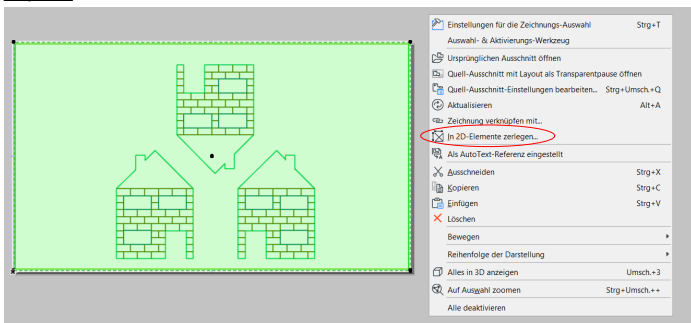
| | |
|---|---|
| Einstellungen für die Zeichnungs-Auswahl | Strg+T |
| Auswahl- & Aktivierungs-Werkzeug | |
| Ursprünglichen Ausschnitt öffnen | |
| Quell-Ausschnitt mit Layout als Transparentpause öffnen | |
| Quell-Ausschnitt-Einstellungen bearbeiten... | Strg+Umsch.+Q |
| Aktualisieren | Alt+A |
| Zeichnung verknüpfen mit... | |
| In 2D-Elemente zerlegen... | |
| Als AutoText-Referenz eingestellt | |
| Ausschneiden | Strg+X |
| Kopieren | Strg+C |
| Einfügen | Strg+V |
| Löschen | |
| Bewegen | |
| Reihenfolge der Darstellung | |
| Alles in 3D anzeigen | Umsch.+3 |
| Auf Auswahl zoomen | Strg+Umsch.++ |
| Alle deaktivieren | |